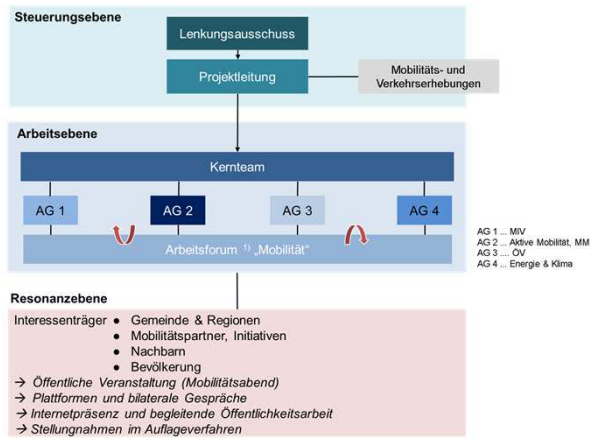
Steuerungsebene

Lenkungsausschuss

Projektleitung

Mobilitäts- und Verkehrserhebungen

Arbeitsebene

Kernteam

AG 1

AG 2

AG 3

AG 4

Arbeitsforum $^{1)}$ „Mobilität“

AG 1 ... MIV
AG 2 ... Aktive Mobilität, MM
AG 3 .... ÖV
AG 4 ... Energie & Klima

Resonanzebene

Interessenträger
• Gemeinde & Regionen
• Mobilitätspartner, Initiativen
• Nachbarn
• Bevölkerung

→ Öffentliche Veranstaltung (Mobilitätsabend)
→ Plattformen und bilaterale Gespräche
→ Internetpräsenz und begleitende Öffentlichkeitsarbeit
→ Stellungnahmen im Auflageverfahren